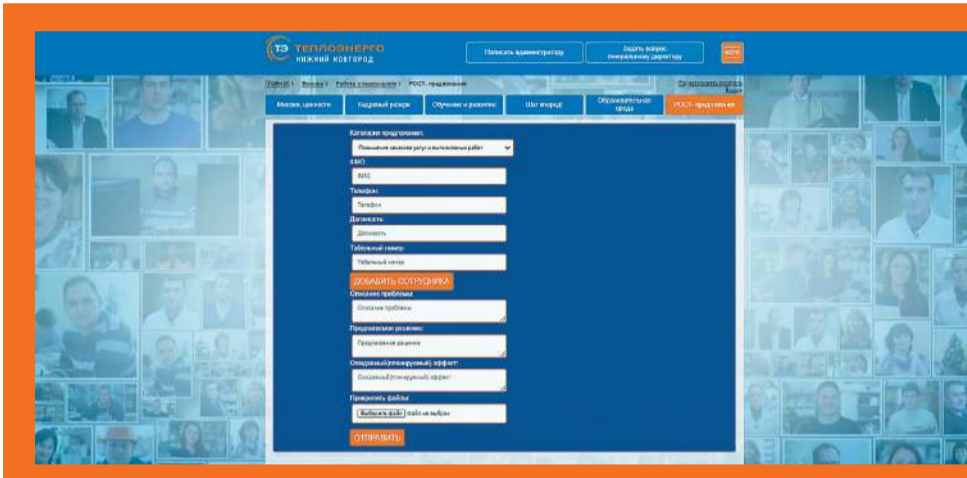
ТЭ ТЕПЛОЭНЕРГО
НИЖНИЙ НОВГОРОД

Написать администратору

Задать вопрос генеральному директору

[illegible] > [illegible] > Работа с персоналом > РОСТ- предложения

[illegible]
Выход

Миссия, ценности | Кадровый резерв | Обучение и развитие | Шаг вперед | Образовательная среда | РОСТ- предложения

Категория предложения:
Повышение качества услуг и выполняемых работ

ФИО:
ФИО

Телефон:
Телефон

Должность:
Должность

Табельный номер:
Табельный номер

ДОБАВИТЬ СОТРУДНИКА

Описание проблемы:
Описание проблемы

Предлагаемое решение:
Предлагаемое решение

Ожидаемый(планируемый) эффект:
Ожидаемый(планируемый) эффект

Прикрепить файлы:
Выберите файл Файл не выбран

ОТПРАВИТЬ